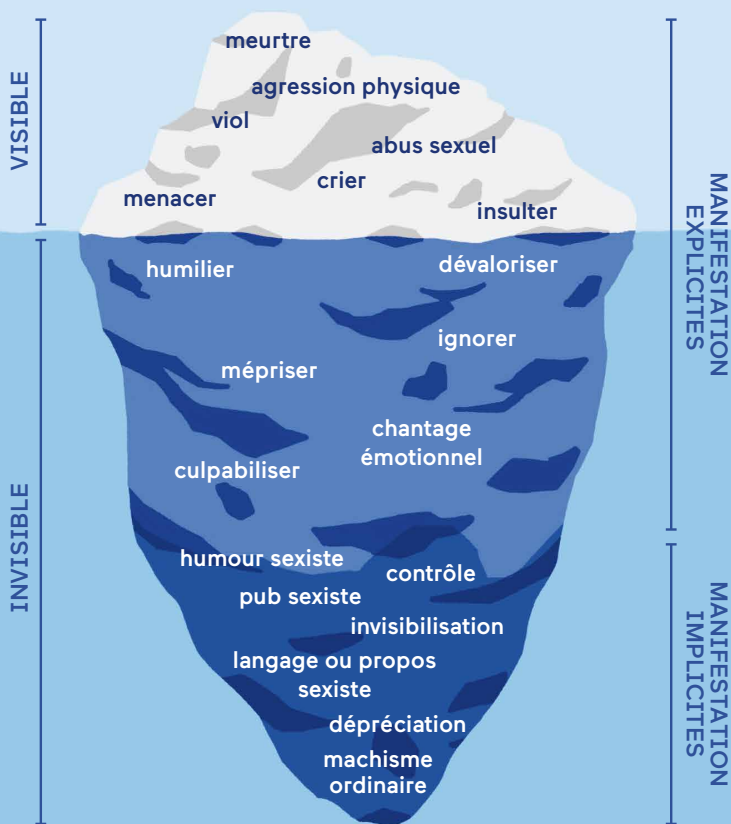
VISIBLE

meurtre

agression physique

viol

abus sexuel

crier

menacer

insulter

INVISIBLE

humilier

dévaloriser

ignorer

mépriser

chantage émotionnel

culpabiliser

humour sexiste

contrôle

pub sexiste

invisibilisation

langage ou propos sexiste

dépréciation

machisme ordinaire

MANIFESTATION EXPLICITES

MANIFESTATION IMPLICITES